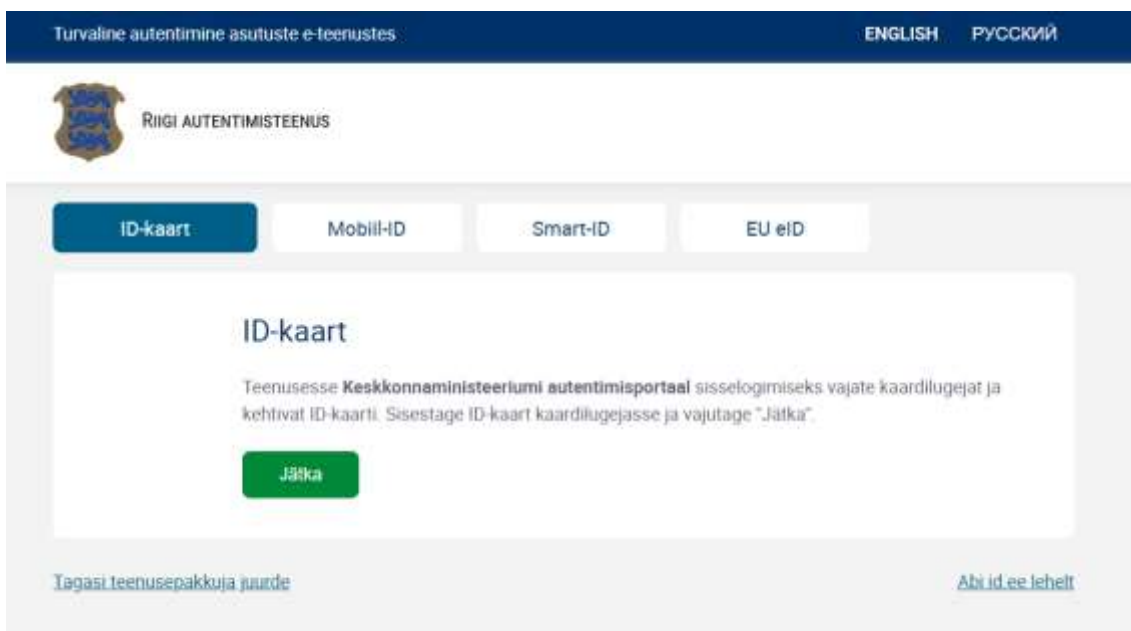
Turvaline autentimine asutuste e-teenustes

ENGLISH РУССКИЙ

RIIGI AUTENTIMISTEENUS

ID-kaart

Mobiil-ID

Smart-ID

EU eID

ID-kaart

Teenusesse **Keskkonnaministeeriumi autentimisportaal** sisselogimiseks vajate kaardilugejat ja kehtivat ID-kaarti. Sisestage ID-kaart kaardilugejasse ja vajutage "Jätka".

Jätka

Tagasi teenusepakkuja juurde

Abi id.ee lehelt